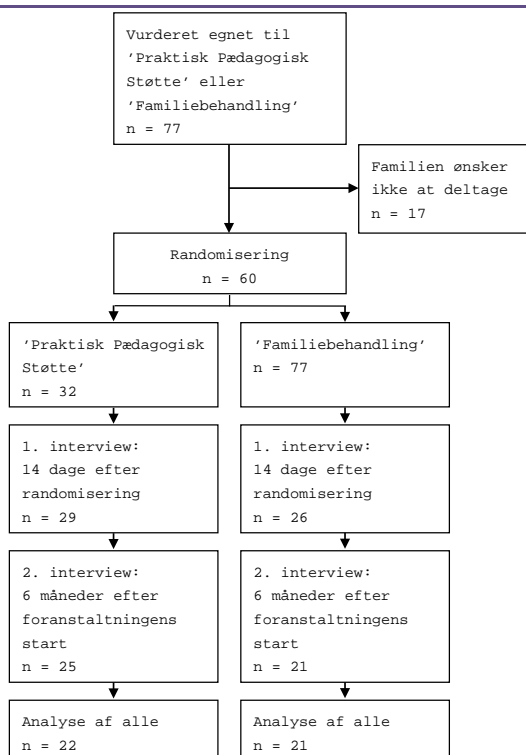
Vurderet egnet til 'Praktisk Pædagogisk Støtte' eller 'Familiebehandling'
n = 77

Familien ønsker ikke at deltage
n = 17

Randomisering
n = 60

'Praktisk Pædagogisk Støtte'
n = 32

'Familiebehandling'
n = 77

1. interview:
14 dage efter randomisering
n = 29

1. interview:
14 dage efter randomisering
n = 26

2. interview:
6 måneder efter foranstaltningens start
n = 25

2. interview:
6 måneder efter foranstaltningens start
n = 21

Analyse af alle
n = 22

Analyse af alle
n = 21